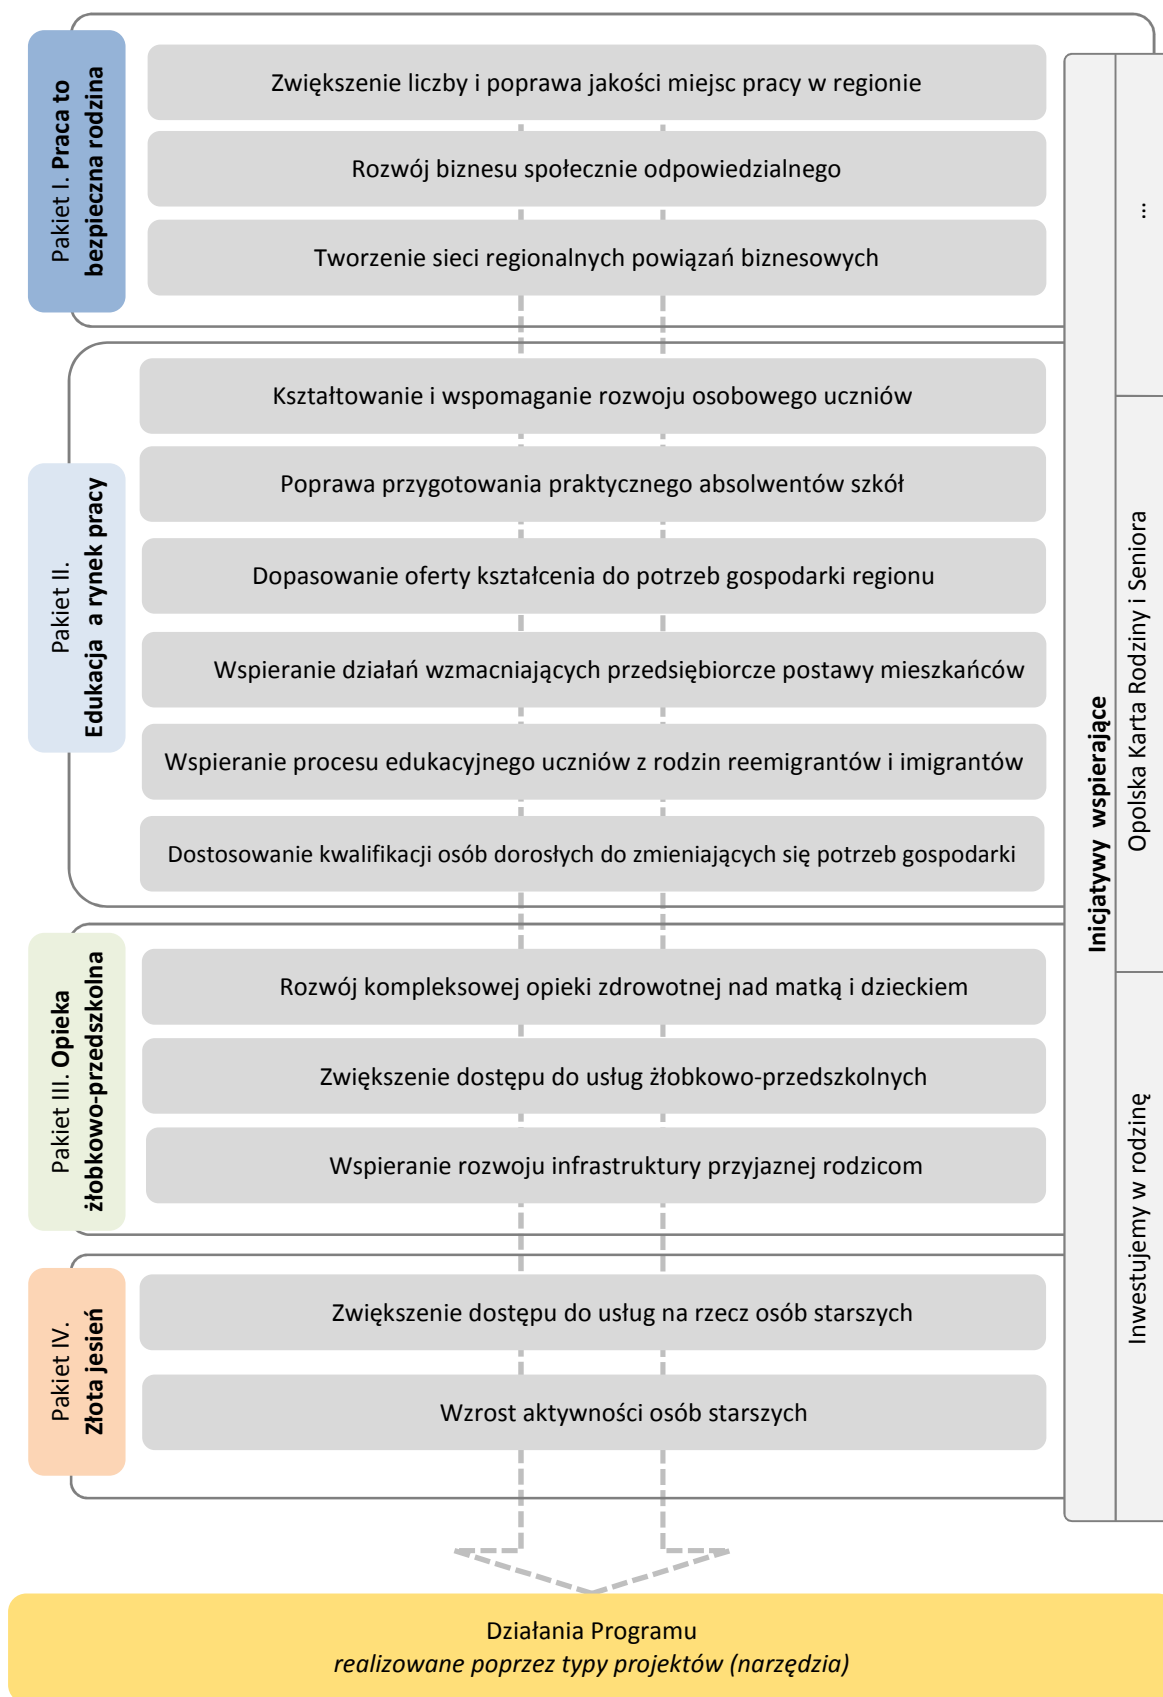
Pakiet I. Praca to bezpieczna rodzina

Zwiększenie liczby i poprawa jakości miejsc pracy w regionie

Rozwój biznesu społecznie odpowiedzialnego

Tworzenie sieci regionalnych powiązań biznesowych

Pakiet II. Edukacja a rynek pracy

Kształtowanie i wspomaganie rozwoju osobowego uczniów

Poprawa przygotowania praktycznego absolwentów szkół

Dopasowanie oferty kształcenia do potrzeb gospodarki regionu

Wspieranie działań wzmacniających przedsiębiorcze postawy mieszkańców

Wspieranie procesu edukacyjnego uczniów z rodzin reemigrantów i imigrantów

Dostosowanie kwalifikacji osób dorosłych do zmieniających się potrzeb gospodarki

Pakiet III. Opieka żłobkowo-przedszkolna

Rozwój kompleksowej opieki zdrowotnej nad matką i dzieckiem

Zwiększenie dostępu do usług żłobkowo-przedszkolnych

Wspieranie rozwoju infrastruktury przyjaznej rodzicom

Pakiet IV. Złota jesień

Zwiększenie dostępu do usług na rzecz osób starszych

Wzrost aktywności osób starszych

Inicjatywy wspierające

...

Opolska Karta Rodziny i Seniora

Inwestujemy w rodzinę

Działania Programu
realizowane poprzez typy projektów (narzędzia)